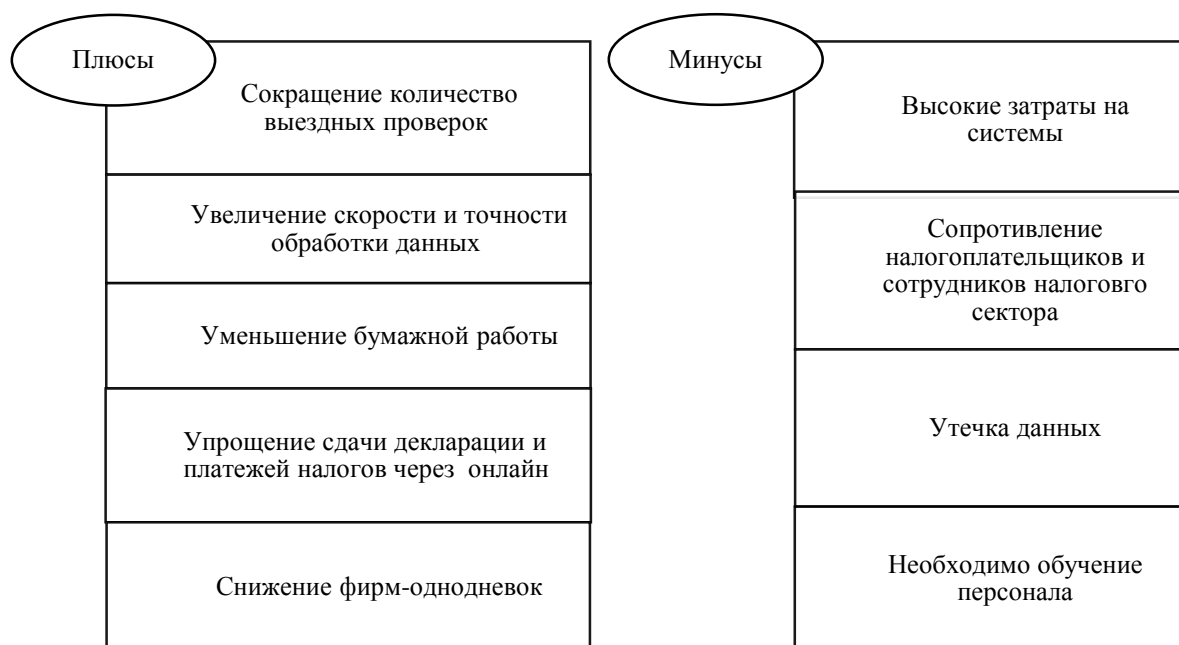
Плюсы

Сокращение количество выездных проверок

Увеличение скорости и точности обработки данных

Уменьшение бумажной работы

Упрощение сдачи декларации и платежей налогов через онлайн

Снижение фирм-однодневок

Минусы

Высокие затраты на системы

Сопротивление налогоплательщиков и сотрудников налоговго сектора

Утечка данных

Необходимо обучение персонала